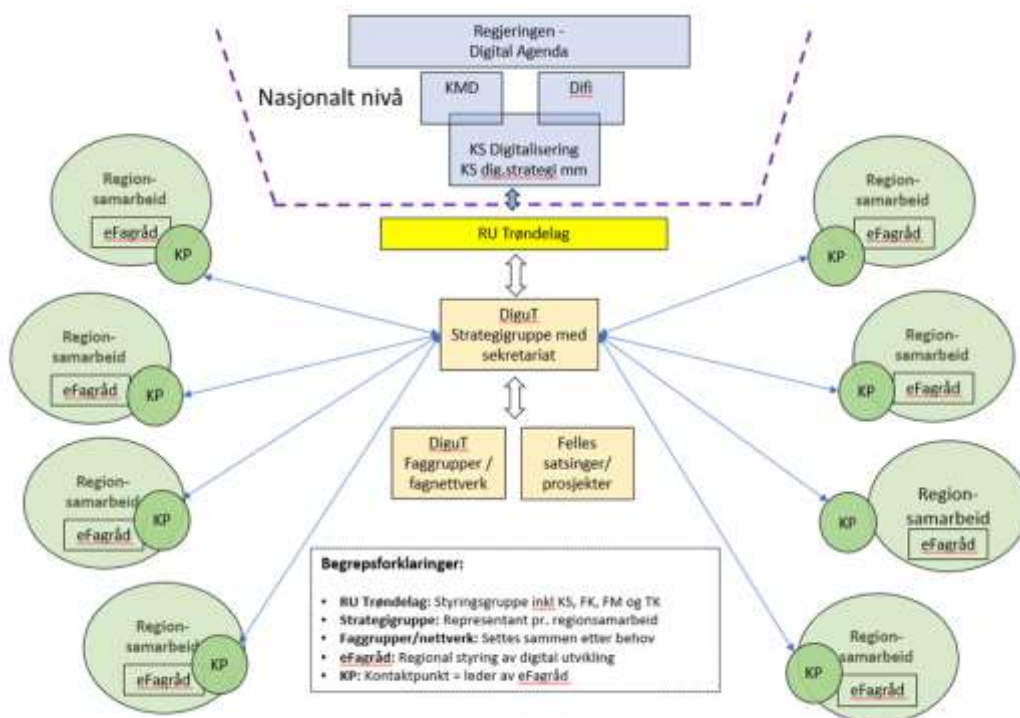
Regjeringen - Digital Agenda

KMD

Difi

Nasjonalt nivå

KS Digitalisering
KS dig.strategi mm

RU Trøndelag

DiguT
Strategigruppe med sekretariat

DiguT
Faggrupper / fagnettverk

Felles satsinger/ prosjekter

Regionsamarbeid
eFagråd
KP

Regionsamarbeid
eFagråd
KP

Regionsamarbeid
eFagråd
KP

Regionsamarbeid
eFagråd
KP

Regionsamarbeid
eFagråd
KP

Regionsamarbeid
eFagråd
KP

Regionsamarbeid
eFagråd
KP

Regionsamarbeid
eFagråd
KP

Begrepsforklaringer:

- RU Trøndelag: Styringsgruppe inkl KS, FK, FM og TK
- Strategigruppe: Representant pr. regionsamarbeid
- Faggrupper/nettverk: Settes sammen etter behov
- eFagråd: Regional styring av digital utvikling
- KP: Kontaktpunkt = leder av eFagråd